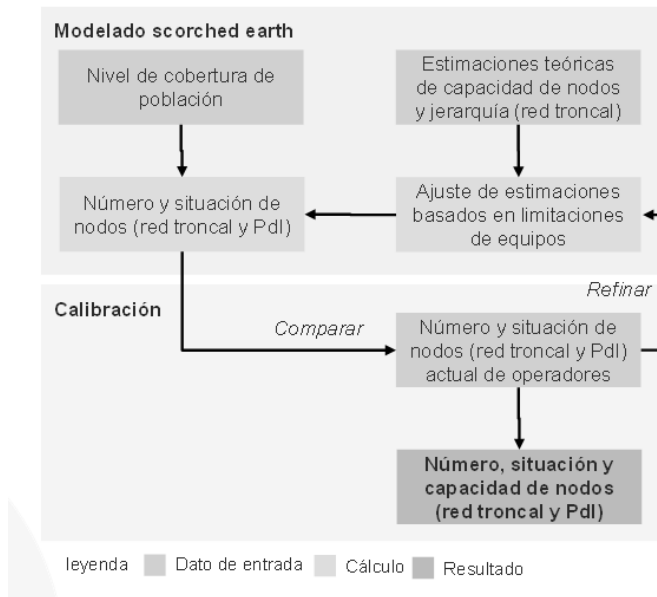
Modelado scorched earth

Nivel de cobertura de población

Estimaciones teóricas de capacidad de nodos y jerarquía (red troncal)

Número y situación de nodos (red troncal y PdI)

Ajuste de estimaciones basados en limitaciones de equipos

Refinar

Calibración

Comparar

Número y situación de nodos (red troncal y PdI) actual de operadores

Número, situación y capacidad de nodos (red troncal y PdI)

leyenda Dato de entrada Cálculo Resultado